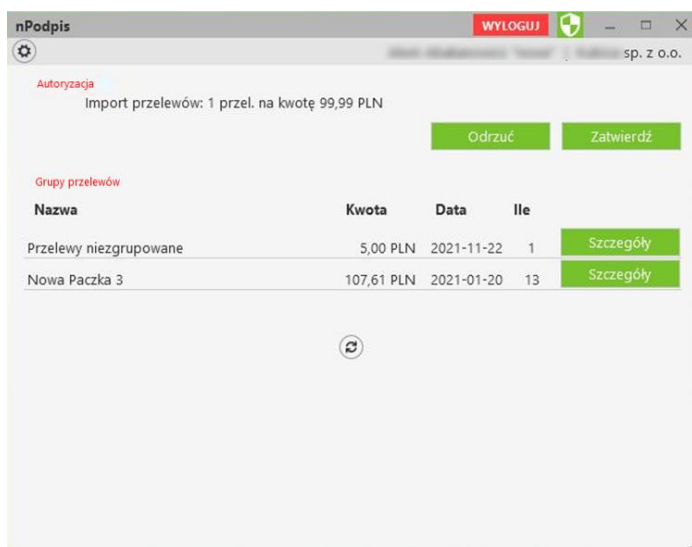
nPodpis

WYLOGUJ

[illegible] sp. z o.o.

Autoryzacja

Import przelewów: 1 przel. na kwotę 99,99 PLN

Odrzuć

Zatwierdź

Grupy przelewów

| Nazwa | Kwota | Data | Ile | |
|---|---|---|---|---|
| Przelewy niezgrupowane | 5,00 PLN | 2021-11-22 | 1 | Szczegóły |
| Nowa Paczka 3 | 107,61 PLN | 2021-01-20 | 13 | Szczegóły |